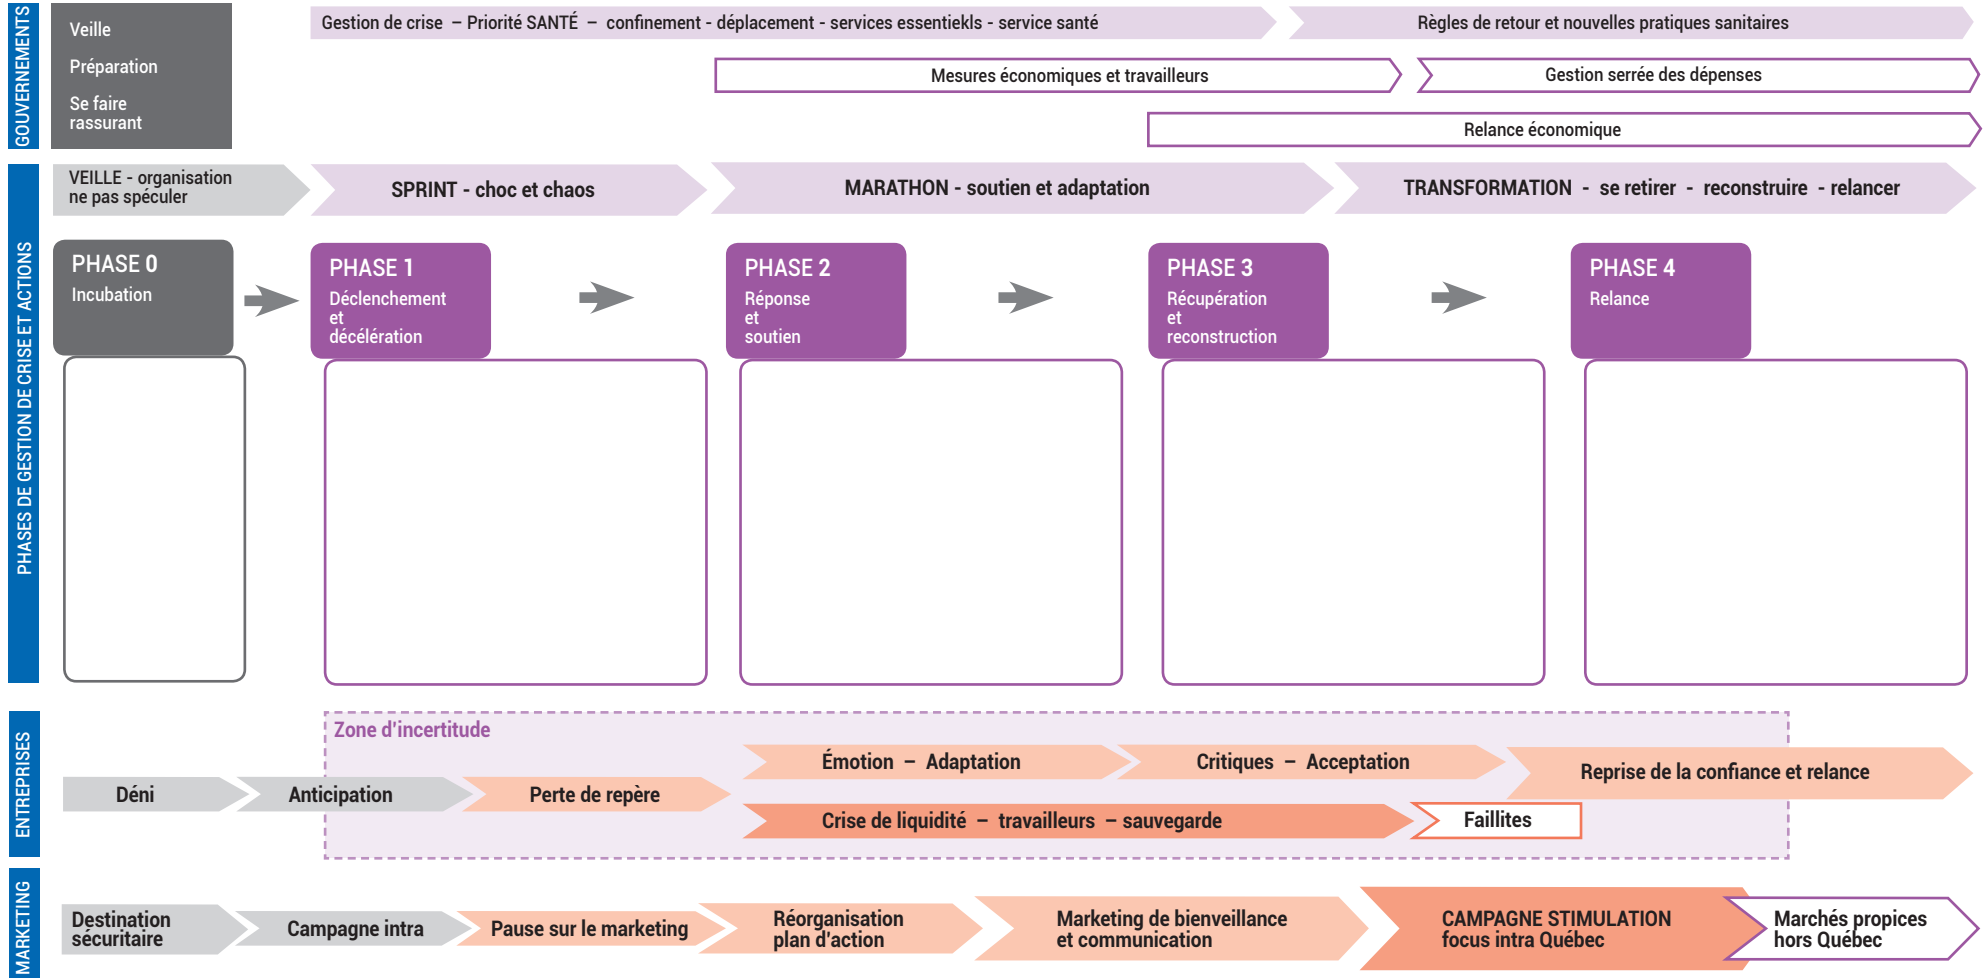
GOUVERNEMENTS

Veille

Préparation

Se faire rassurant

Gestion de crise – Priorité SANTÉ – confinement - déplacement - services essentiekls - service santé

Règles de retour et nouvelles pratiques sanitaires

Mesures économiques et travailleurs

Gestion serrée des dépenses

Relance économique

PHASES DE GESTION DE CRISE ET ACTIONS

VEILLE - organisation ne pas spéculer

SPRINT - choc et chaos

MARATHON - soutien et adaptation

TRANSFORMATION - se retirer - reconstruire - relancer

PHASE 0
Incubation

PHASE 1
Déclenchement et décélération

PHASE 2
Réponse et soutien

PHASE 3
Récupération et reconstruction

PHASE 4
Relance

ENTREPRISES

Zone d'incertitude

Déni

Anticipation

Perte de repère

Émotion – Adaptation

Critiques – Acceptation

Reprise de la confiance et relance

Crise de liquidité – travailleurs – sauvegarde

Faillites

MARKETING

Destination sécuritaire

Campagne intra

Pause sur le marketing

Réorganisation plan d'action

Marketing de bienveillance et communication

CAMPAGNE STIMULATION focus intra Québec

Marchés propices hors Québec